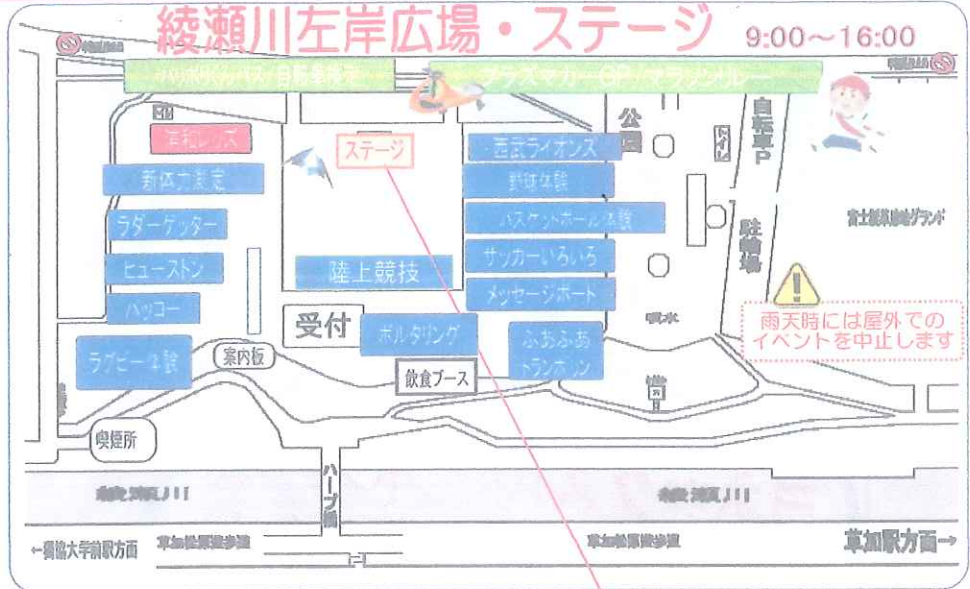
綾瀬川左岸広場・ステージ 9:00～16:00

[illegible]

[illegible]

サッポロパパ/日除き隊定

プラズマカーGP/マラソンリレー

浦和レッズ

ステージ

西武ライオンズ

新体力測定

野球体験

ラダーゲッター

バスケットボール体験

ヒューストン

陸上競技

サッカーいろいろ

ハッコー

メッセージボード

受付

ボルダリング

ふあふあトランポリン

ラグビー体験

案内板

飲食ブース

喫煙所

公園

トイレ

自転車P

駐輪場

富士製薬総合グランド

噴水

雨天時には屋外でのイベントを中止します

ハープ橋

綾瀬川

綾瀬川

←獨協大学前駅方面

草加松原遊歩道

草加松原遊歩道

草加駅方面→